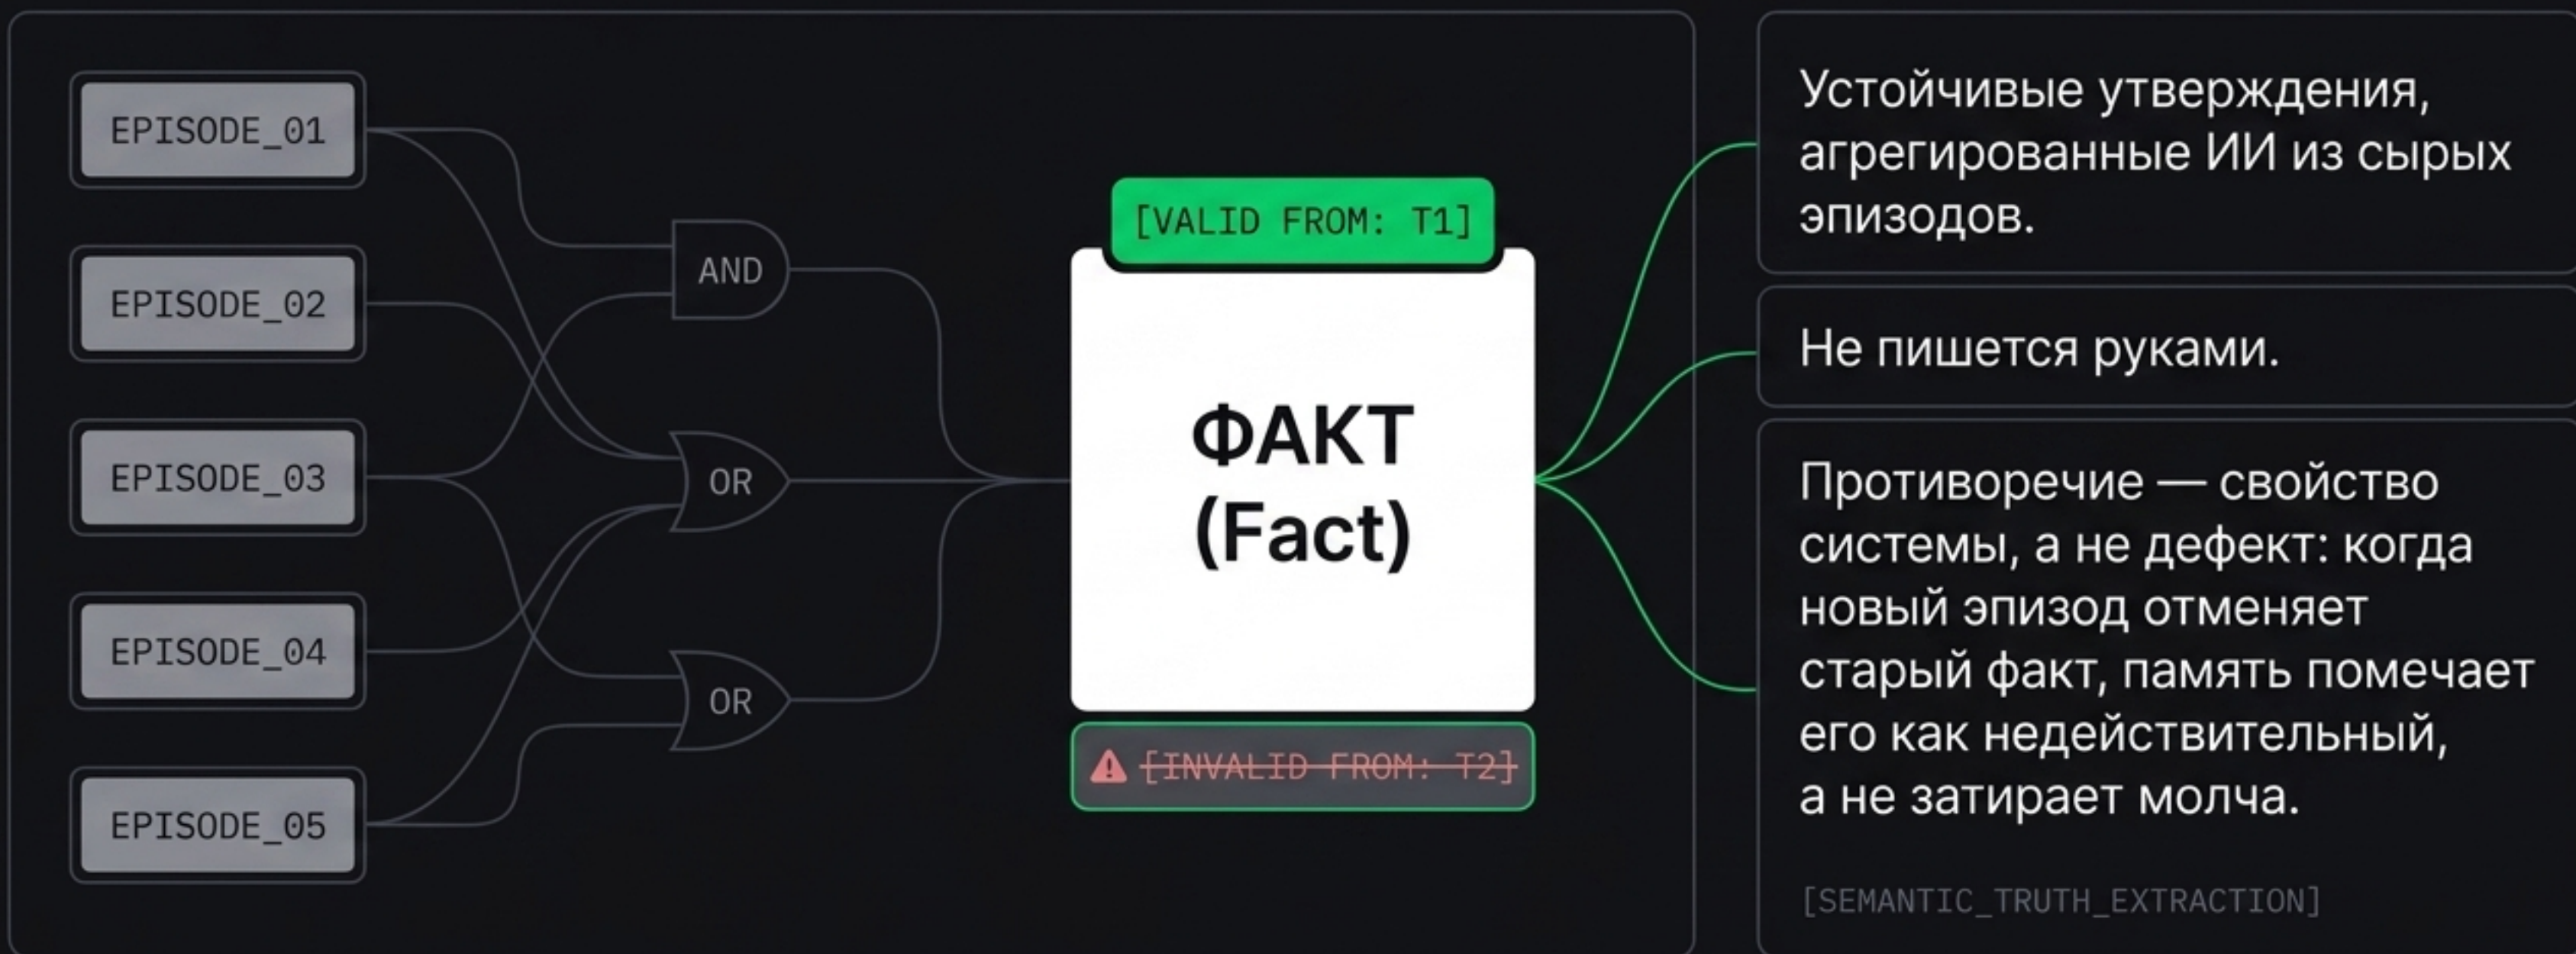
EPISODE_01

EPISODE_02

EPISODE_03

EPISODE_04

EPISODE_05

AND

OR

OR

[VALID FROM: T1]

ФАКТ
(Fact)

~~[INVALID FROM: T2]~~

Устойчивые утверждения, агрегированные ИИ из сырых эпизодов.

Не пишется руками.

Противоречие — свойство системы, а не дефект: когда новый эпизод отменяет старый факт, память помечает его как недействительный, а не затирает молча.

[SEMANTIC_TRUTH_EXTRACTION]